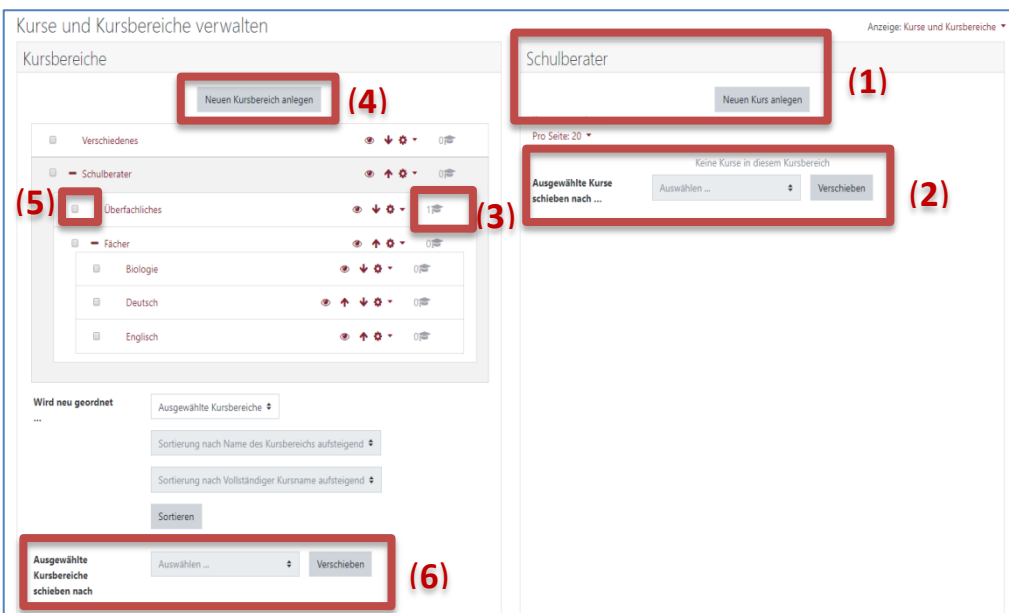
Kurse und Kursbereiche verwalten

Anzeige: Kurse und Kursbereiche

Kursbereiche

Neuen Kursbereich anlegen

(4)

Verschiedenes 0

Schulberater

(5)

Überfachliches 1

(3)

Fächer

Biologie 0

Deutsch 0

Englisch 0

Wird neu geordnet ...

Ausgewählte Kursbereiche

Sortierung nach Name des Kursbereichs aufsteigend

Sortierung nach Vollständiger Kursname aufsteigend

Sortieren

Ausgewählte Kursbereiche schieben nach

Auswählen ...

Verschieben

(6)

Schulberater

Neuen Kurs anlegen

(1)

Pro Seite: 20

Keine Kurse in diesem Kursbereich

Ausgewählte Kurse schieben nach ...

Auswählen ...

Verschieben

(2)